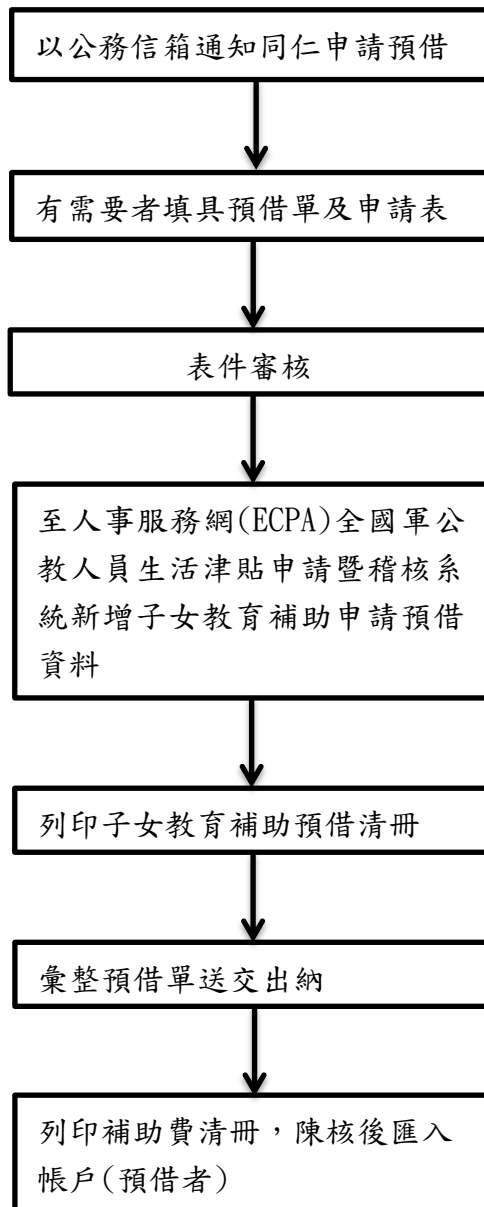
以公務信箱通知同仁申請預借

有需要者填具預借單及申請表

表件審核

至人事服務網(ECPA)全國軍公教人員生活津貼申請暨稽核系統新增子女教育補助申請預借資料

列印子女教育補助預借清冊

彙整預借單送交出納

列印補助費清冊，陳核後匯入帳戶(預借者)